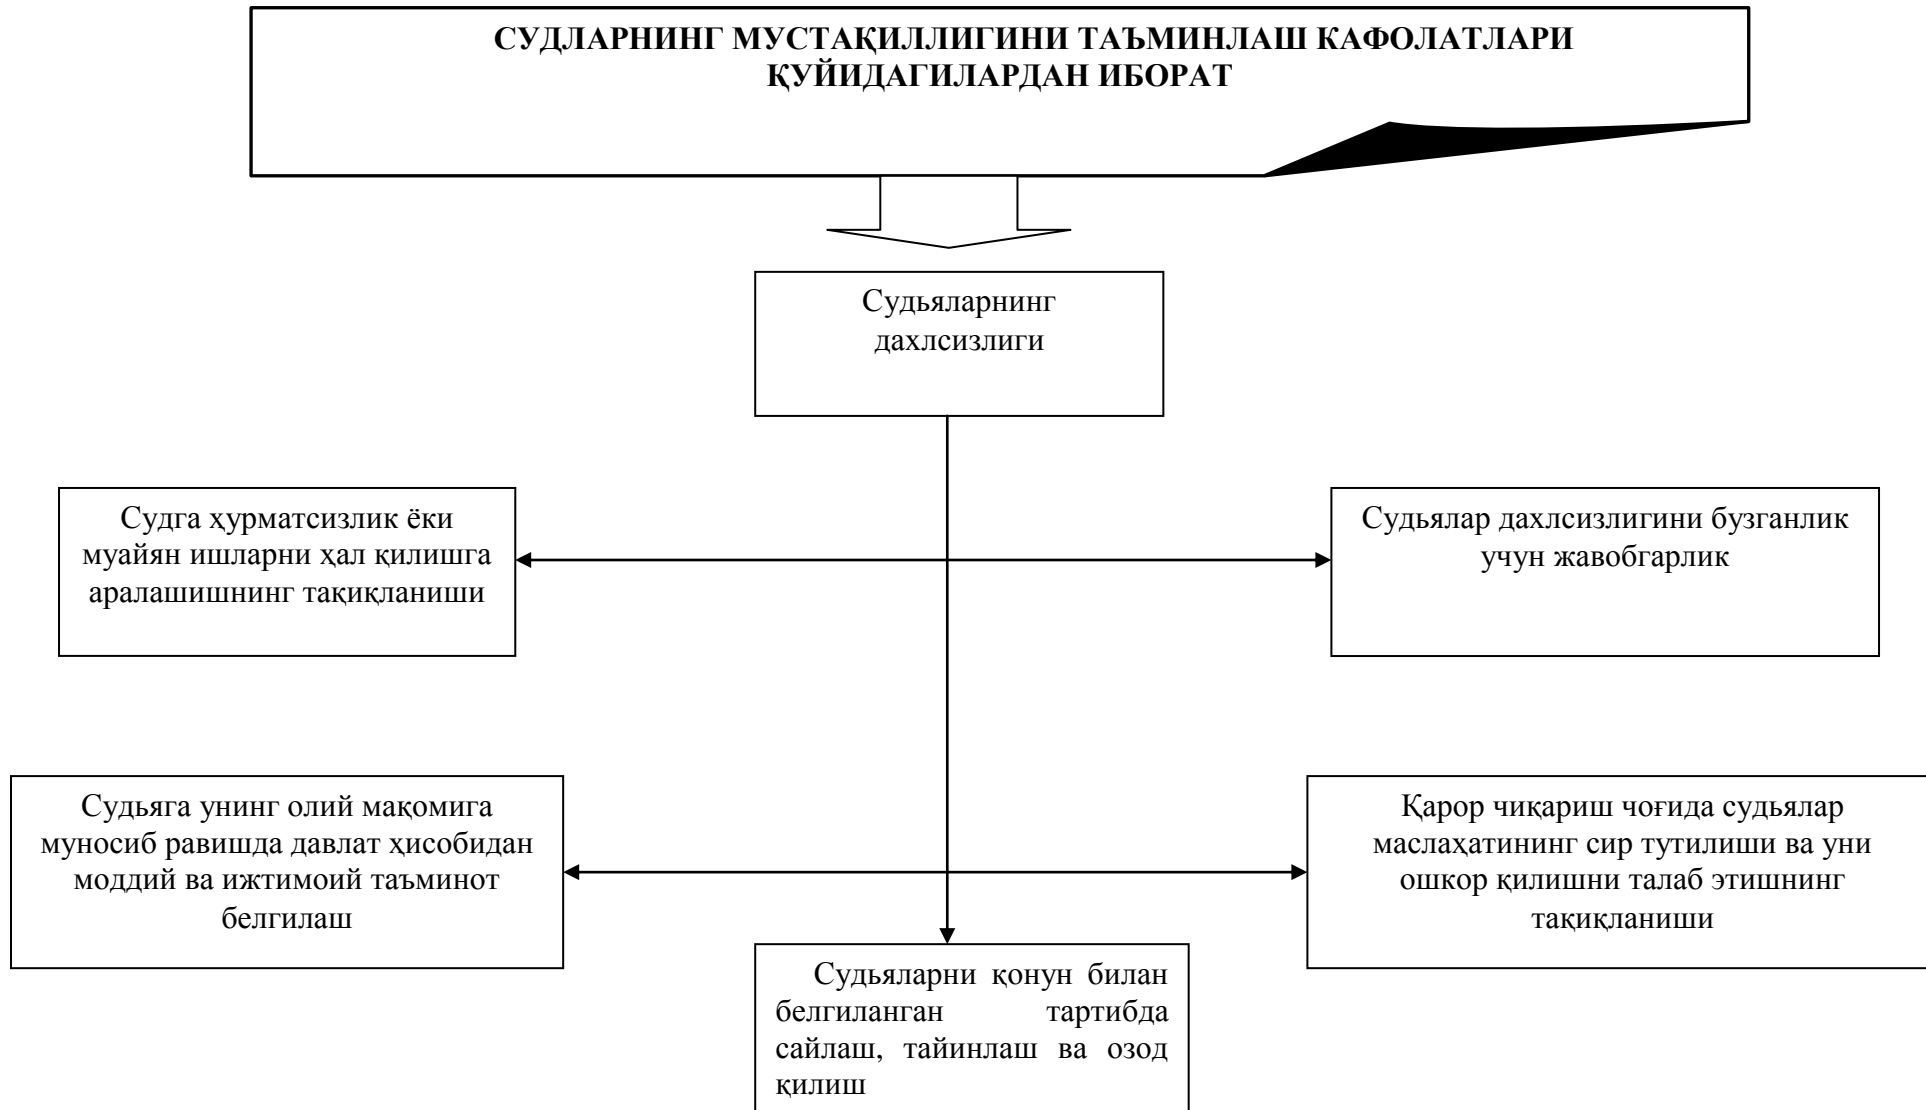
СУДЛАРНИНГ МУСТАҚИЛЛИГИНИ ТАЪМИНЛАШ КАФОЛАТЛАРИ ҚУЙИДАГИЛАРДАН ИБОРАТ

Судьяларнинг дахлсизлиги

Судга ҳурматсизлик ёки муайян ишларни ҳал қилишга аралашишнинг тақиқланиши

Судьялар дахлсизлигини бузганлик учун жавобгарлик

Судьяга унинг олий мақомига муносиб равишда давлат ҳисобидан моддий ва ижтимоий таъминот белгилаш

Қарор чиқариш чоғида судьялар маслаҳатининг сир тутилиши ва уни ошкор қилишни талаб этишнинг тақиқланиши

Судьяларни қонун билан белгиланган тартибда сайлаш, тайинлаш ва озод қилиш